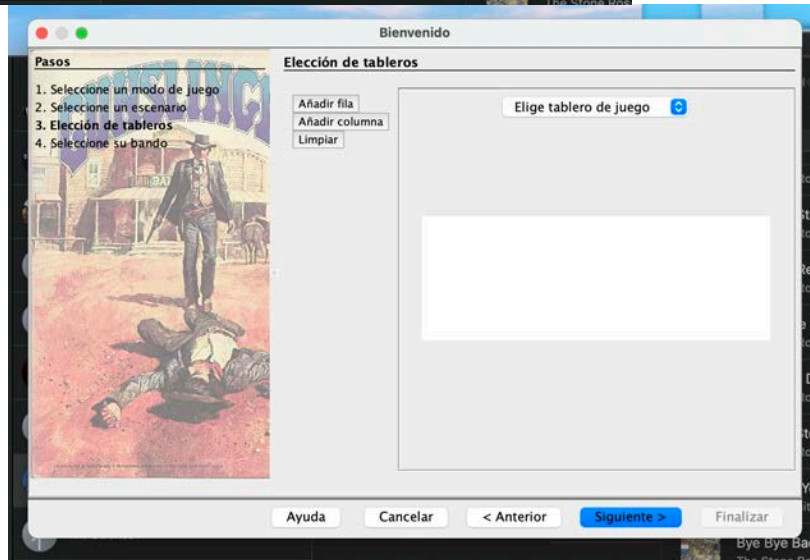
The Stone Ros

Bienvenido

Pasos

1. Seleccione un modo de juego
2. Seleccione un escenario
3. Elección de tableros
4. Seleccione su bando

Elección de tableros

Añadir fila
Añadir columna
Limpiar

Elige tablero de juego

Ayuda
Cancelar
< Anterior
Siguiente >
Finalizar

Bye Bye Ba
The Stone R